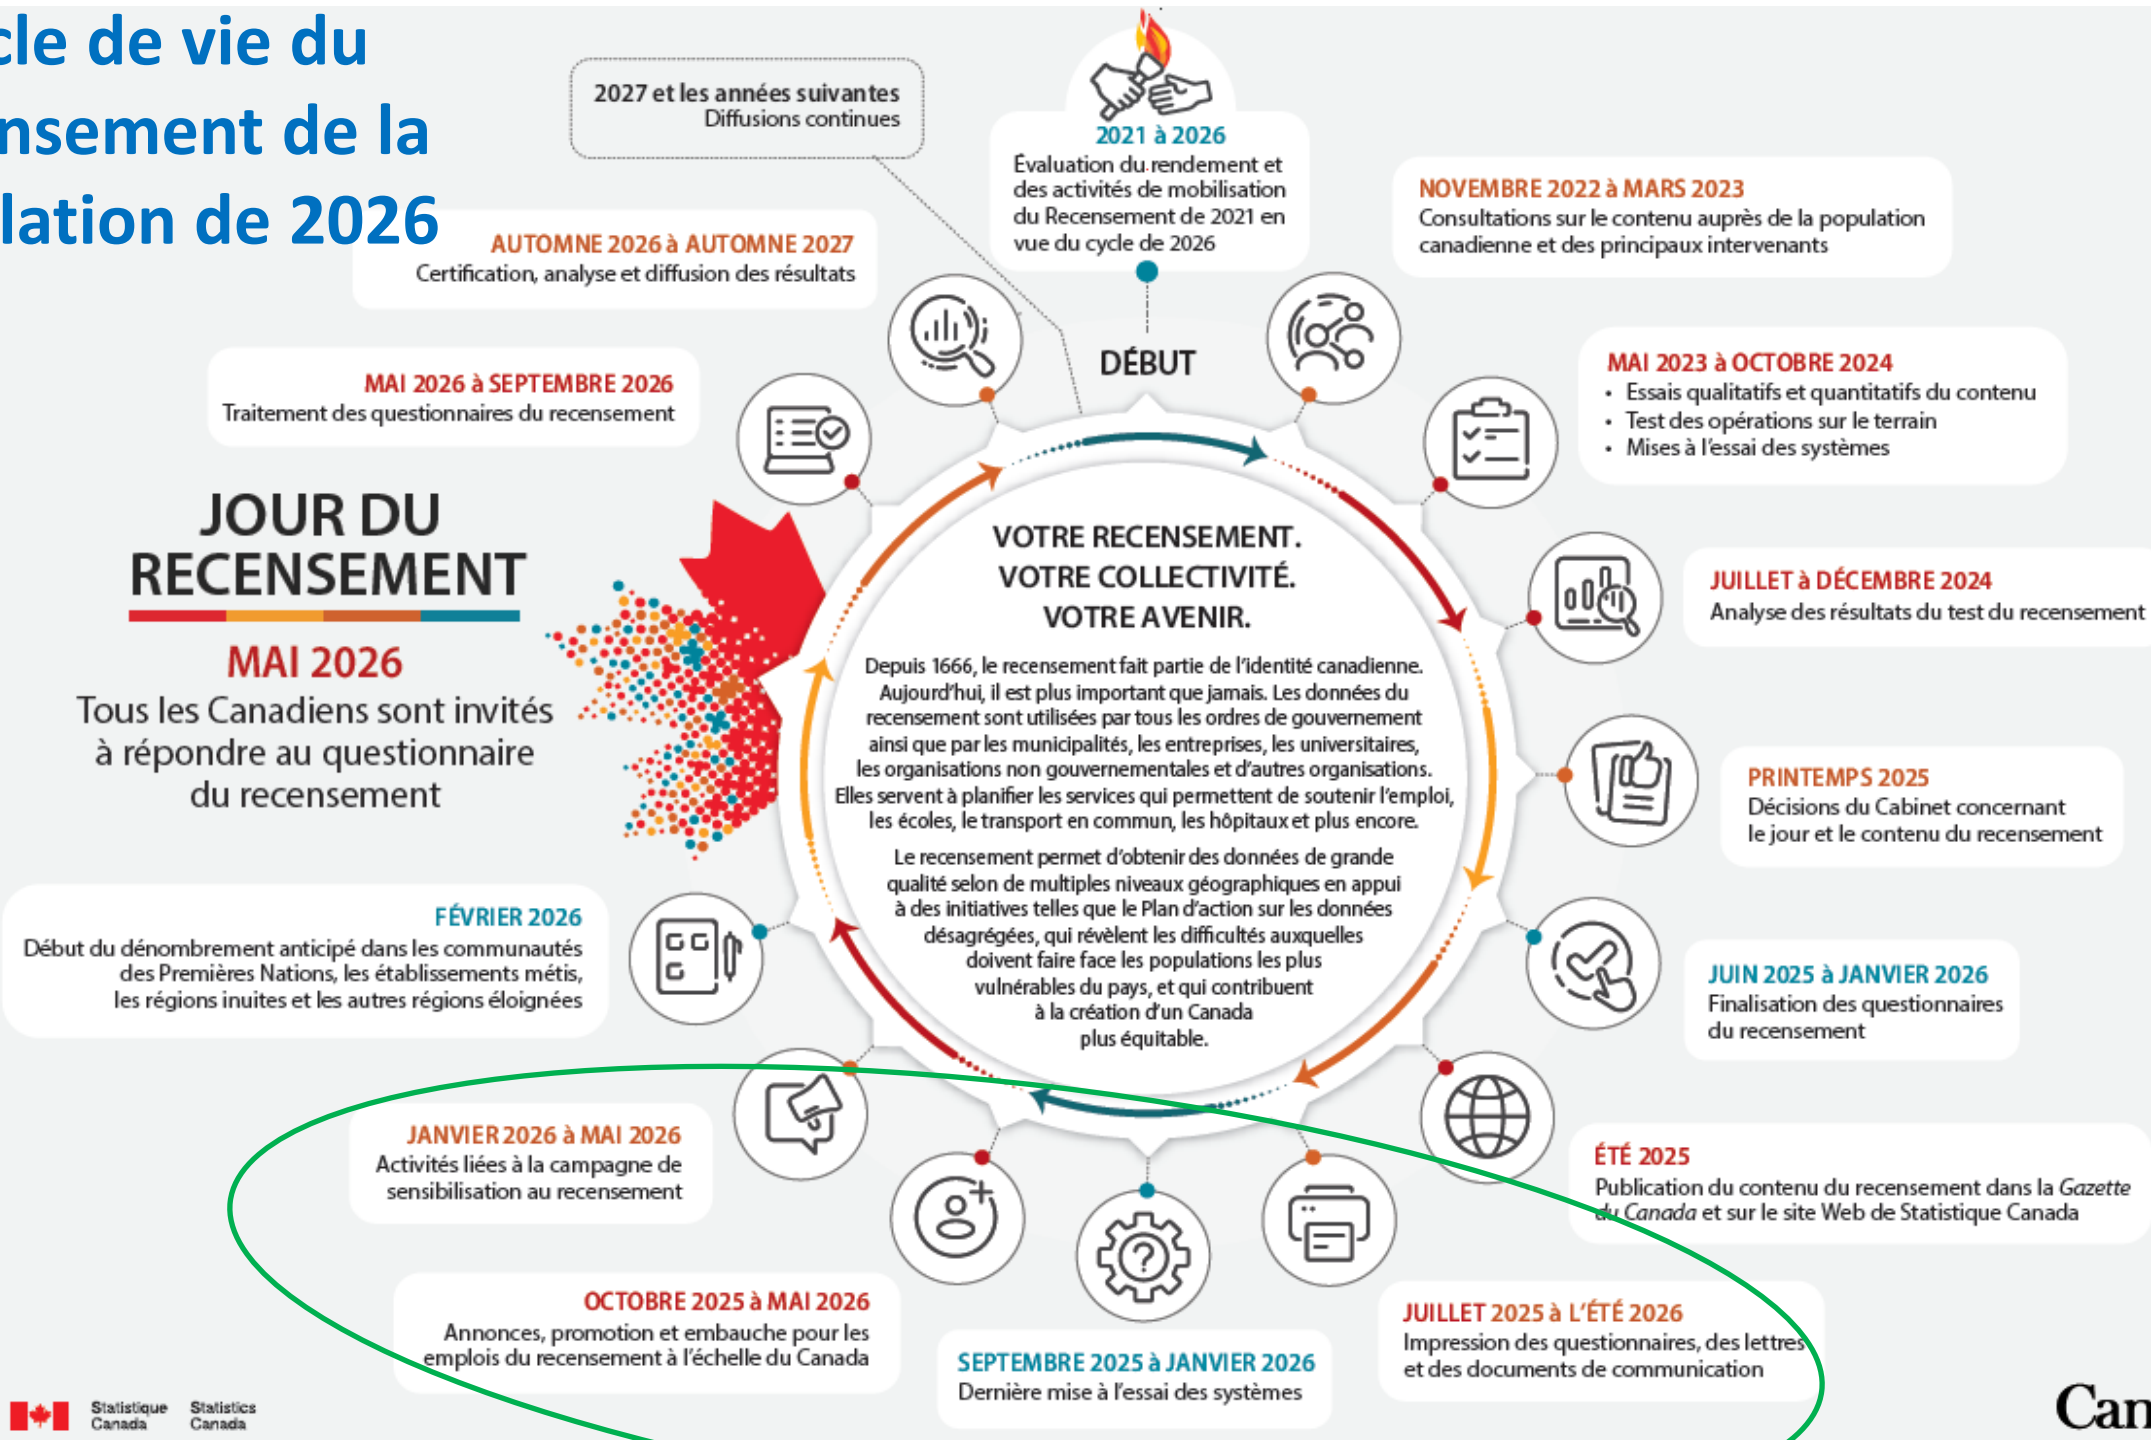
cle de vie du
nsement de la
lation de 2026

2027 et les années suivantes
Diffusions continues

2021 à 2026
Évaluation du rendement et des activités de mobilisation du Recensement de 2021 en vue du cycle de 2026

NOVEMBRE 2022 à MARS 2023
Consultations sur le contenu auprès de la population canadienne et des principaux intervenants

AUTOMNE 2026 à AUTOMNE 2027
Certification, analyse et diffusion des résultats

DÉBUT

MAI 2023 à OCTOBRE 2024
• Essais qualitatifs et quantitatifs du contenu
• Test des opérations sur le terrain
• Mises à l'essai des systèmes

MAI 2026 à SEPTEMBRE 2026
Traitement des questionnaires du recensement

JOUR DU RECENSEMENT

MAI 2026
Tous les Canadiens sont invités à répondre au questionnaire du recensement

VOTRE RECENSEMENT.
VOTRE COLLECTIVITÉ.
VOTRE AVENIR.

Depuis 1666, le recensement fait partie de l'identité canadienne. Aujourd'hui, il est plus important que jamais. Les données du recensement sont utilisées par tous les ordres de gouvernement ainsi que par les municipalités, les entreprises, les universitaires, les organisations non gouvernementales et d'autres organisations. Elles servent à planifier les services qui permettent de soutenir l'emploi, les écoles, le transport en commun, les hôpitaux et plus encore.

Le recensement permet d'obtenir des données de grande qualité selon de multiples niveaux géographiques en appui à des initiatives telles que le Plan d'action sur les données désagrégées, qui révèlent les difficultés auxquelles doivent faire face les populations les plus vulnérables du pays, et qui contribuent à la création d'un Canada plus équitable.

JUILLET à DÉCEMBRE 2024
Analyse des résultats du test du recensement

PRINTEMPS 2025
Décisions du Cabinet concernant le jour et le contenu du recensement

FÉVRIER 2026
Début du dénombrement anticipé dans les communautés des Premières Nations, les établissements métis, les régions inuites et les autres régions éloignées

JUIN 2025 à JANVIER 2026
Finalisation des questionnaires du recensement

JANVIER 2026 à MAI 2026
Activités liées à la campagne de sensibilisation au recensement

ÉTÉ 2025
Publication du contenu du recensement dans la Gazette du Canada et sur le site Web de Statistique Canada

OCTOBRE 2025 à MAI 2026
Annonces, promotion et embauche pour les emplois du recensement à l'échelle du Canada

SEPTEMBRE 2025 à JANVIER 2026
Dernière mise à l'essai des systèmes

JUILLET 2025 à L'ÉTÉ 2026
Impression des questionnaires, des lettres et des documents de communication

Statistique Canada Statistics Canada

Can